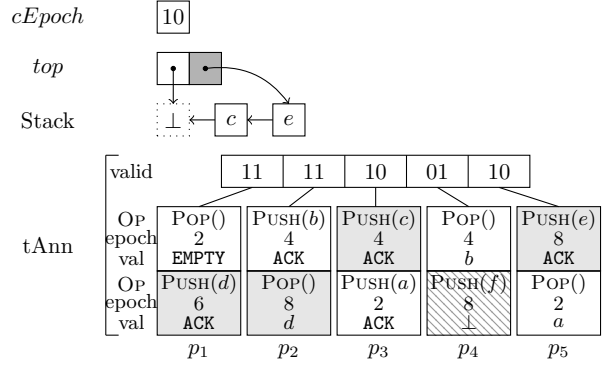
cEpoch 10

top

Stack $\perp$ c e

tAnn

valid 11 11 10 01 10

| | | | | | |
|---|---|---|---|---|---|
| Op | Pop() | Push(b) | Push(c) | Pop() | Push(e) |
| epoch | 2 | 4 | 4 | 4 | 8 |
| val | EMPTY | ACK | ACK | b | ACK |
| Op | Push(d) | Pop() | Push(a) | Push(f) | Pop() |
| epoch | 6 | 8 | 2 | 8 | 2 |
| val | ACK | d | ACK | $\perp$ | a |
| | $p_1$ | $p_2$ | $p_3$ | $p_4$ | $p_5$ |